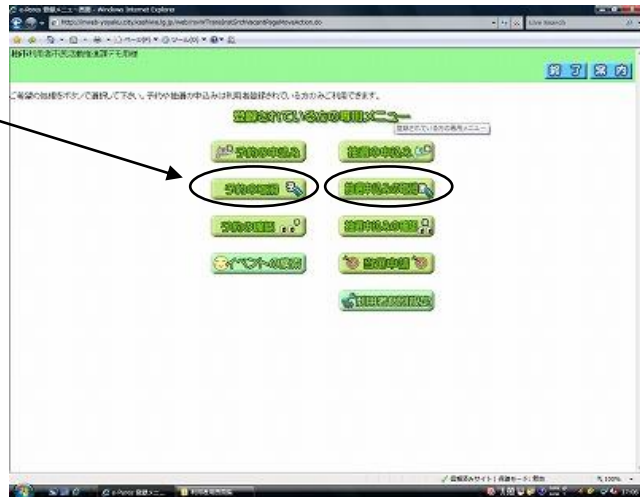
e-Porus 登録メニュー画面 - Windows Internet Explorer

http://reweb-yoyaku.city.kashiwa.lg.jp/web/rsvWTransInstSrchVacantPageMoveAction.do

Live Search

柏市利用者予約システム

終 了 案 内

ご希望の施設をボタンで選択して下さい。予約や抽選の申込みは利用者登録されている方のみご利用できます。

登録されている方の専用メニュー

登録されている方の専用メニュー

予約の申込み

抽選の申込み

予約の取消

抽選申込みの取消

予約の確認

抽選申込みの確認

イベントの案内

抽選申請

利用者情報変更

信頼済みサイト | 保護モード: 無効

100%